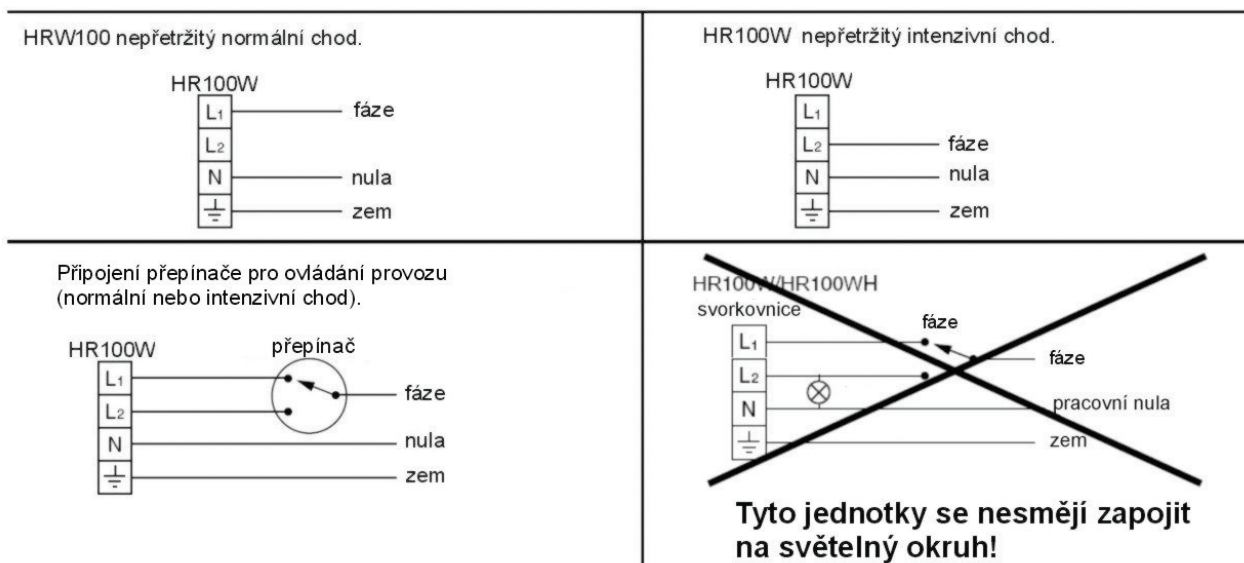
HRW100 nepřetržitý normální chod.

HR100W
$L_1$ fáze
$L_2$
N nula
$\perp$ zem

HR100W nepřetržitý intenzivní chod.

HR100W
$L_1$
$L_2$ fáze
N nula
$\perp$ zem

Připojení přepínače pro ovládání provozu (normální nebo intenzivní chod).

HR100W
přepínač
$L_1$
$L_2$ fáze
N nula
$\perp$ zem

HR100W/HR100WH
svorkovnice
fáze
$L_1$ fáze
$L_2$
N pracovní nula
$\perp$ zem

Tyto jednotky se nesmějí zapojit na světelný okruh!